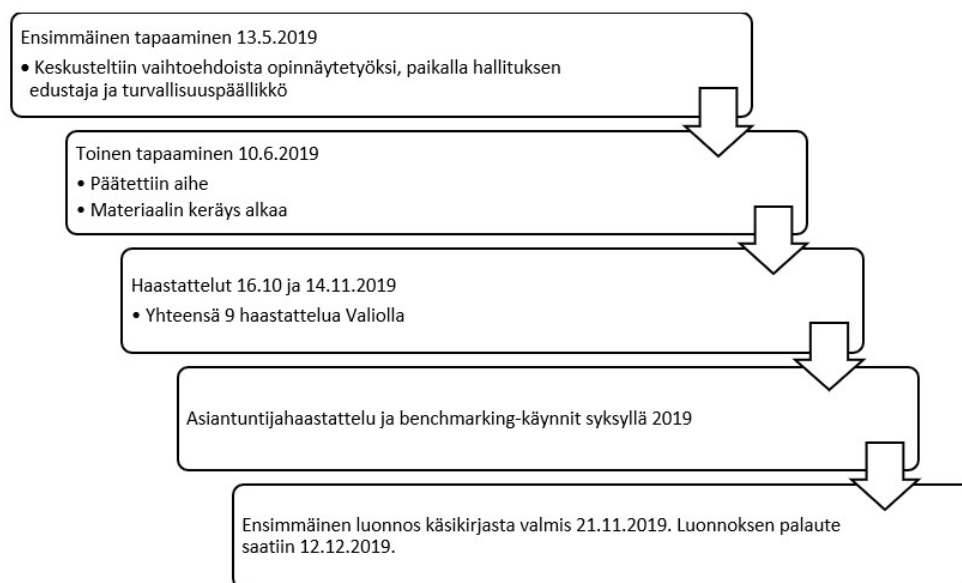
Ensimmäinen tapaaminen 13.5.2019

• Keskusteltiin vaihtoehdoista opinnäytetyöksi, paikalla hallituksen edustaja ja turvallisuuspäällikkö

Toinen tapaaminen 10.6.2019

• Päätettiin aihe
• Materiaalin keräys alkaa

Haastattelut 16.10 ja 14.11.2019

• Yhteensä 9 haastattelua Valiolla

Asiantuntijahaastattelu ja benchmarking-käynnit syksyllä 2019

Ensimmäinen luonnos käsikirjasta valmis 21.11.2019. Luonnoksen palaute saatiin 12.12.2019.